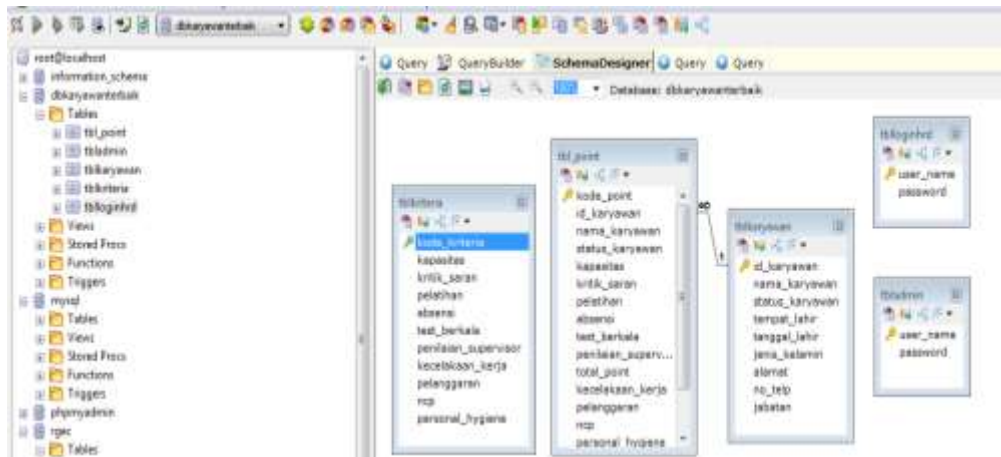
dbkaryawantebaik

root@localhost
information_schema
dbkaryawanterbaik
Tables
tbl_point
tbladmin
tblkaryawan
tblkriteria
tblloginhrd
Views
Stored Procs
Functions
Triggers
mysql
Tables
Views
Stored Procs
Functions
Triggers
phpmyadmin
rgec
Tables

Query QueryBuilder SchemaDesigner Query Query

Database: dbkaryawanterbaik

tblkriteria
kode_kriteria
kapasitas
kritik_saran
pelatihan
absensi
test_berkala
penilaian_supervisor
kecelakaan_kerja
pelanggaran
ncp
personal_hygiene

tbl_point
kode_point
id_karyawan
nama_karyawan
status_karyawan
kapasitas
kritik_saran
pelatihan
absensi
test_berkala
penilaian_superv...
total_point
kecelakaan_kerja
pelanggaran
ncp
personal_hygiene

tblkaryawan
id_karyawan
nama_karyawan
status_karyawan
tempat_lahir
tanggal_lahir
jenis_kelamin
alamat
no_telp
jabatan

tblloginhrd
user_name
password

tbladmin
user_name
password